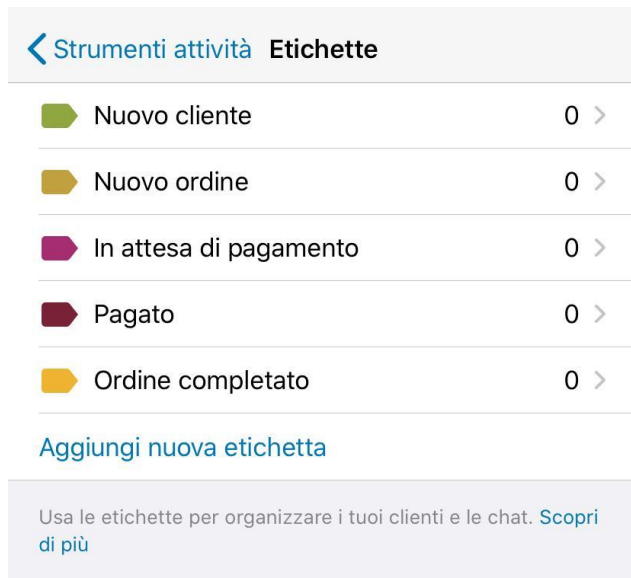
Strumenti attività Etichette

Nuovo cliente 0

Nuovo ordine 0

In attesa di pagamento 0

Pagato 0

Ordine completato 0

Aggiungi nuova etichetta

Usa le etichette per organizzare i tuoi clienti e le chat. Scopri di più